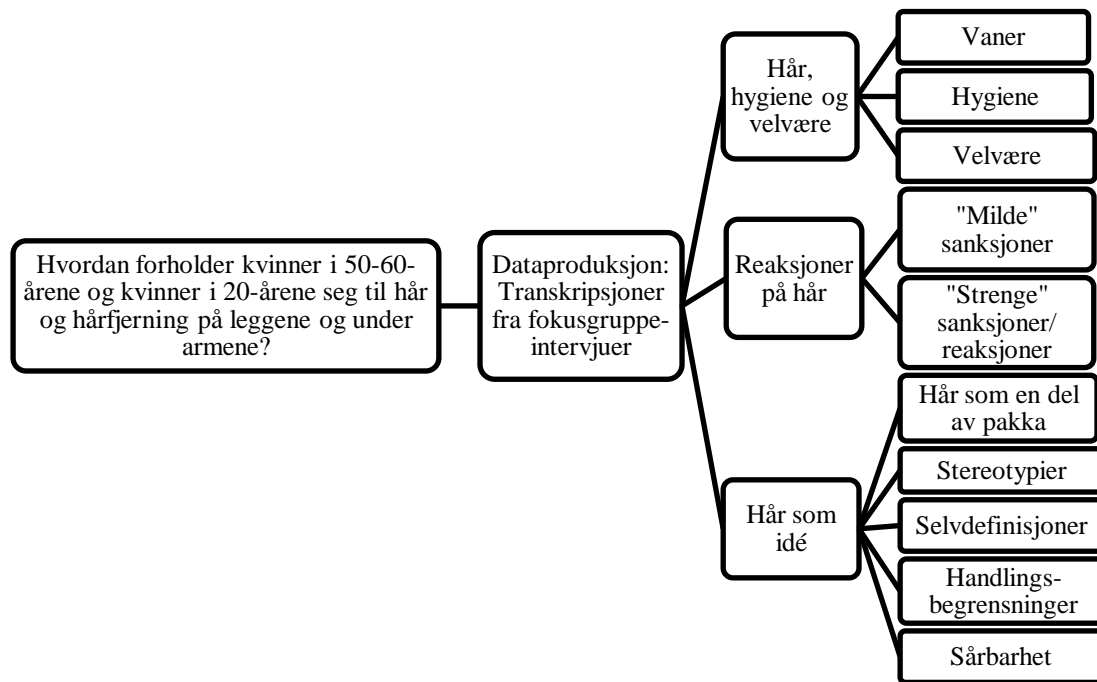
Hvordan forholder kvinner i 50-60-årene og kvinner i 20-årene seg til hår og hårfjerning på leggene og under armene?

Dataproduksjon: Transkripsjoner fra fokusgruppeintervjuer

Hår, hygiene og velvære

Vaner

Hygiene

Velvære

Reaksjoner på hår

"Milde" sanksjoner

"Strenge" sanksjoner/ reaksjoner

Hår som idé

Hår som en del av pakka

Stereotypier

Selvdefinisjoner

Handlingsbegrensninger

Sårbarhet